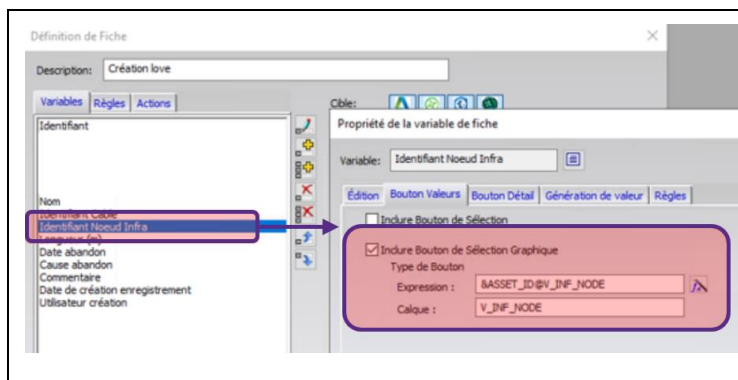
Définition de Fiche

Description: Création love

Variables | Règles | Actions

Identifiant

Nom
Identifiant Cable
Identifiant Noeud Infra
Longueur (m)
Date abandon
Cause abandon
Commentaire
Date de création enregistrement
Utilisateur création

Cible:

Propriété de la variable de fiche

Variable: Identifiant Noeud Infra

Édition | Bouton Valeurs | Bouton Détail | Génération de valeur | Règles

Inclure Bouton de Sélection

Inclure Bouton de Sélection Graphique

Type de Bouton

Expression : &ASSET_ID@V_INF_NODE

Calque : V_INF_NODE